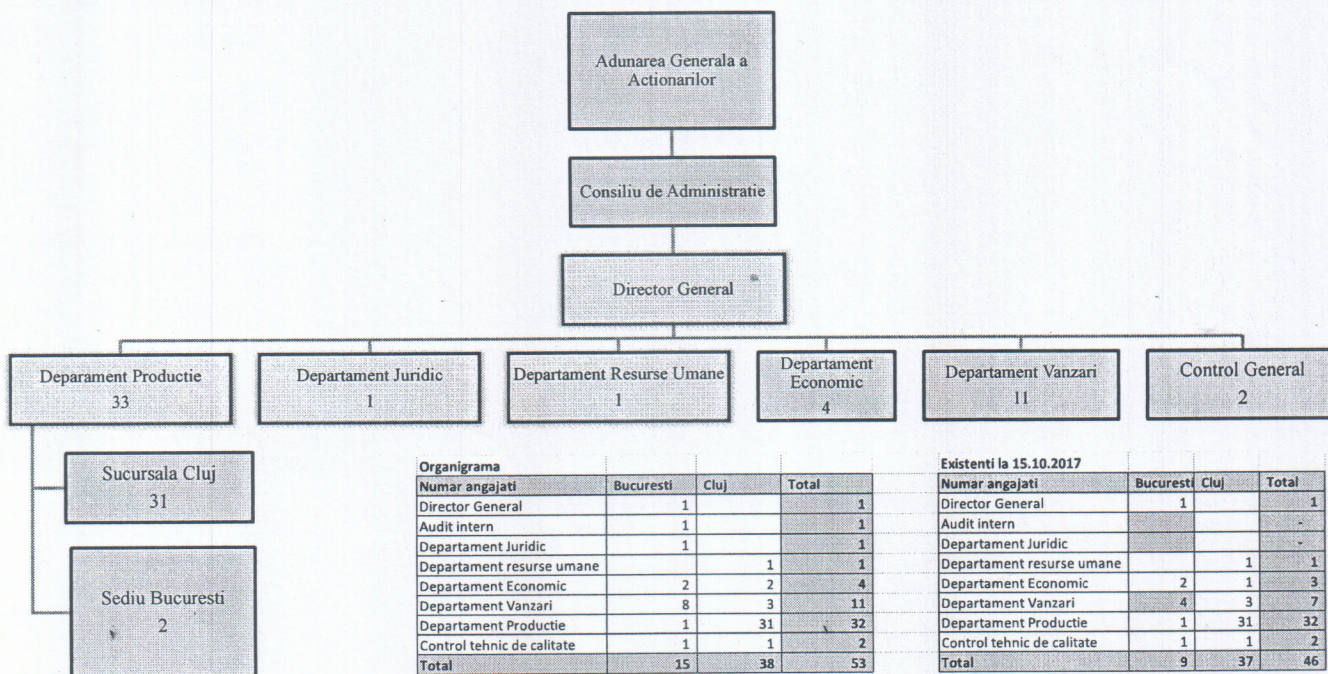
Adunarea Generala a Actionarilor

Consiliu de Administratie

Director General

Deparament Productie
33

Departament Juridic
1

Departament Resurse Umane
1

Departament Economic
4

Departament Vanzari
11

Control General
2

Sucursala Cluj
31

Sediu Bucuresti
2

Organigrama

| Numar angajati | Bucuresti | Cluj | Total |
|---|---|---|---|
| Director General | 1 | | 1 |
| Audit intern | 1 | | 1 |
| Departament Juridic | 1 | | 1 |
| Departament resurse umane | | 1 | 1 |
| Departament Economic | 2 | 2 | 4 |
| Departament Vanzari | 8 | 3 | 11 |
| Departament Productie | 1 | 31 | 32 |
| Control tehnic de calitate | 1 | 1 | 2 |
| Total | 15 | 38 | 53 |

Existenti la 15.10.2017

| Numar angajati | Bucuresti | Cluj | Total |
|---|---|---|---|
| Director General | 1 | | 1 |
| Audit intern | | | - |
| Departament Juridic | | | - |
| Departament resurse umane | | 1 | 1 |
| Departament Economic | 2 | 1 | 3 |
| Departament Vanzari | 4 | 3 | 7 |
| Departament Productie | 1 | 31 | 32 |
| Control tehnic de calitate | 1 | 1 | 2 |
| Total | 9 | 37 | 46 |